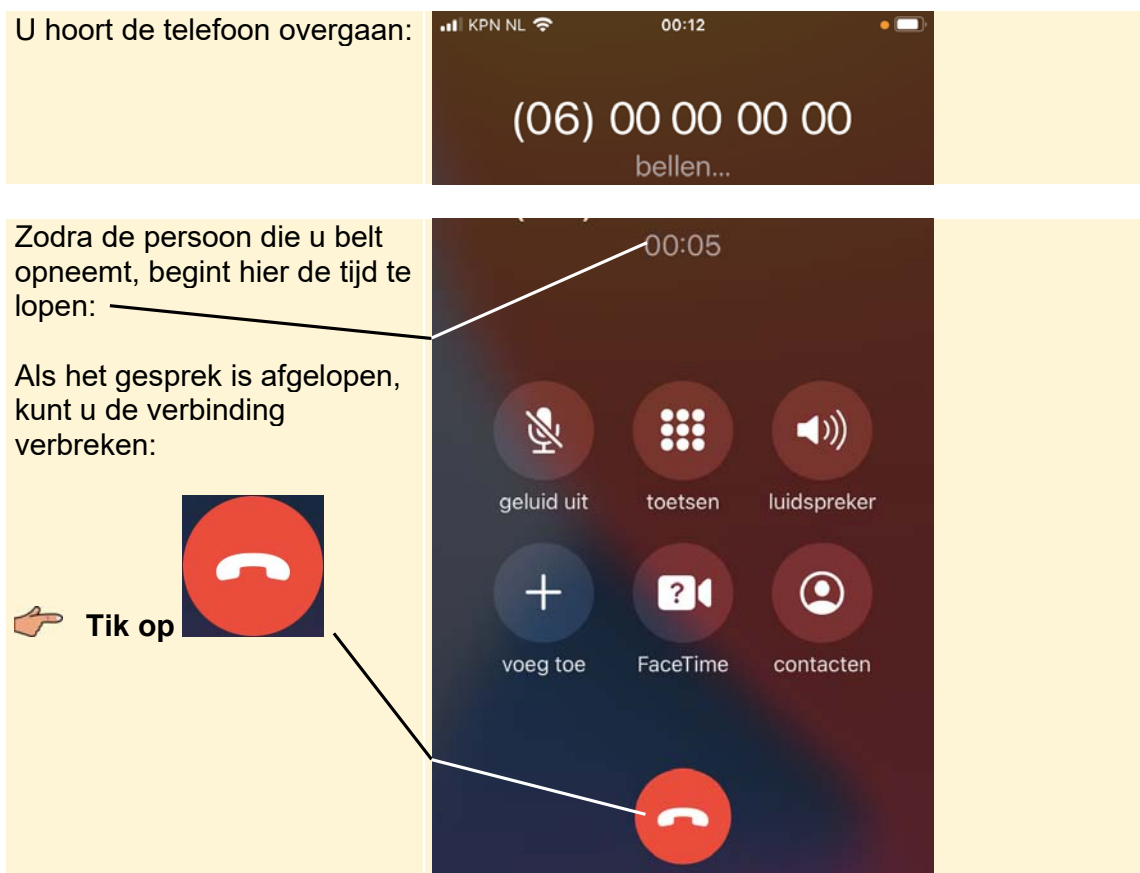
U hoort de telefoon overgaan:

KPN NL 00:12

(06) 00 00 00 00

bellen...

Zodra de persoon die u belt opneemt, begint hier de tijd te lopen:

00:05

Als het gesprek is afgelopen, kunt u de verbinding verbreken:

Tik op

geluid uit

toetsen

luidspreker

voeg toe

FaceTime

contacten